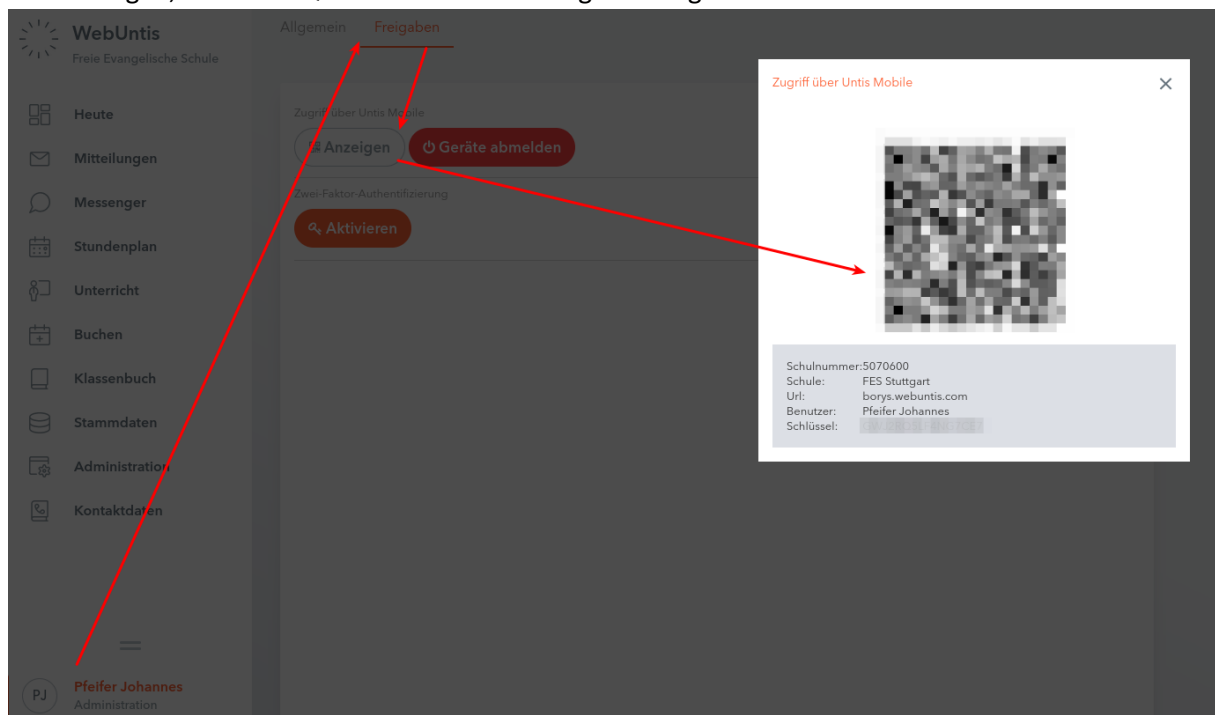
WebUntis
Freie Evangelische Schule

Heute
Mitteilungen
Messenger
Stundenplan
Unterricht
Buchen
Klassenbuch
Stammdaten
Administration
Kontaktdaten

PJ
Pfeifer Johannes
Administration

Allgemein Freigaben

Zugriff über Untis Mobile
Anzeigen
Geräte abmelden

Zwei-Faktor-Authentifizierung
Aktivieren

Zugriff über Untis Mobile
×

Schulnummer: 5070600
Schule: FES Stuttgart
Url: borys.webuntis.com
Benutzer: Pfeifer Johannes
Schlüssel: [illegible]